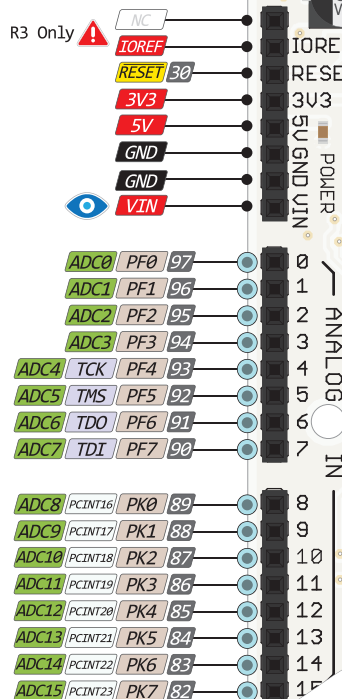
R3 Only
NC
IOREF
RESET 30
3V3
5V
GND
GND
VIN

IORE
RESE
3V3
5V
GND
GND
VIN
POWER

ADC0 PF0 97
ADC1 PF1 96
ADC2 PF2 95
ADC3 PF3 94
ADC4 TCK PF4 93
ADC5 TMS PF5 92
ADC6 TDO PF6 91
ADC7 TDI PF7 90

0
1
2
3
4
5
6
7
ANALOG IN

ADC8 PCINT16 PK0 89
ADC9 PCINT17 PK1 88
ADC10 PCINT18 PK2 87
ADC11 PCINT19 PK3 86
ADC12 PCINT20 PK4 85
ADC13 PCINT21 PK5 84
ADC14 PCINT22 PK6 83
ADC15 PCINT23 PK7 82

8
9
10
11
12
13
14
15